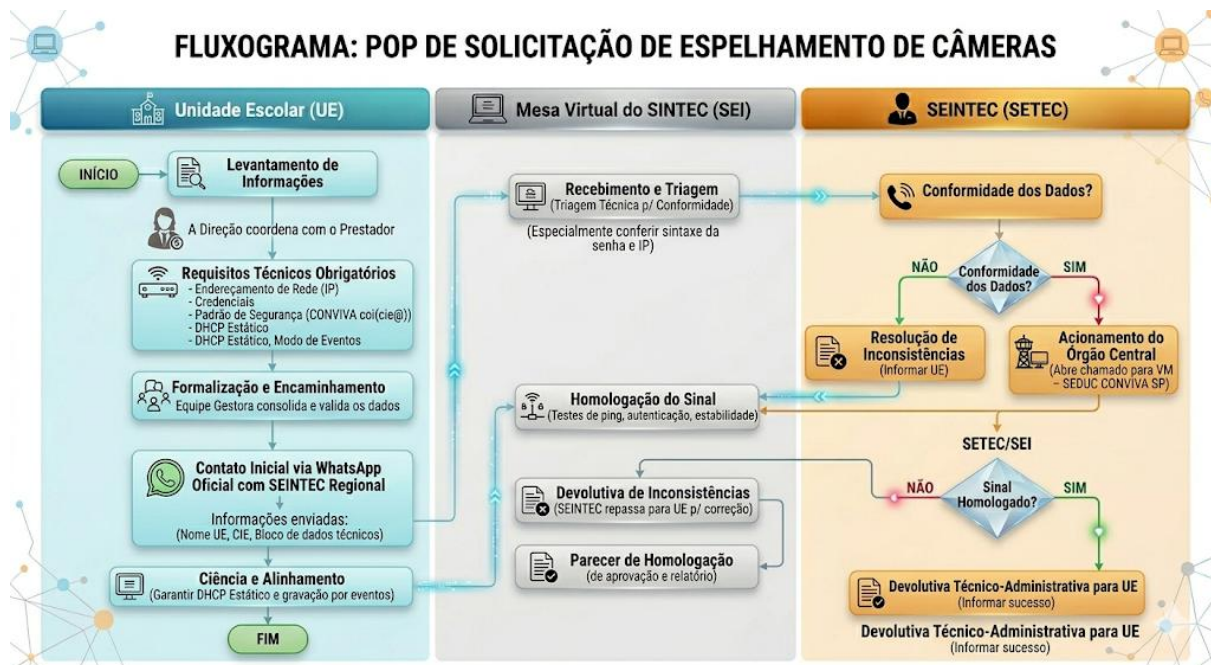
FLUXOGRAMA: POP DE SOLICITAÇÃO DE ESPELHAMENTO DE CÂMERAS

Unidade Escolar (UE)

INÍCIO

Levantamento de Informações

A Direção coordena com o Prestador

Requisitos Técnicos Obrigatórios
- Endereçamento de Rede (IP)
- Credenciais
- Padrão de Segurança (CONVIVA coi(cie@))
- DHCP Estático
- DHCP Estático, Modo de Eventos

Formalização e Encaminhamento
Equipe Gestora consolida e valida os dados

Contato Inicial via WhatsApp Oficial com SEINTEC Regional
Informações enviadas:
(Nome UE, CIE, Bloco de dados técnicos)

Ciência e Alinhamento
(Garantir DHCP Estático e gravação por eventos)

FIM

Mesa Virtual do SINTEC (SEI)

Recebimento e Triagem
(Triagem Técnica p/ Conformidade)
(Especialmente conferir sintaxe da senha e IP)

Homologação do Sinal
(Testes de ping, autenticação, estabilidade)

Devolutiva de Inconsistências
(SEINTEC repassa para UE p/ correção)

Parecer de Homologação
(de aprovação e relatório)

SEINTEC (SETEC)

Conformidade dos Dados?

NÃO
Conformidade dos Dados?
SIM

Resolução de Inconsistências
(Informar UE)

Acionamento do Órgão Central
(Abre chamado para VM – SEDUC CONVIVA SP)

SETEC/SEI

NÃO
Sinal Homologado?
SIM

Devolutiva Técnico-Administrativa para UE
(Informar sucesso)

Devolutiva Técnico-Administrativa para UE
(Informar sucesso)